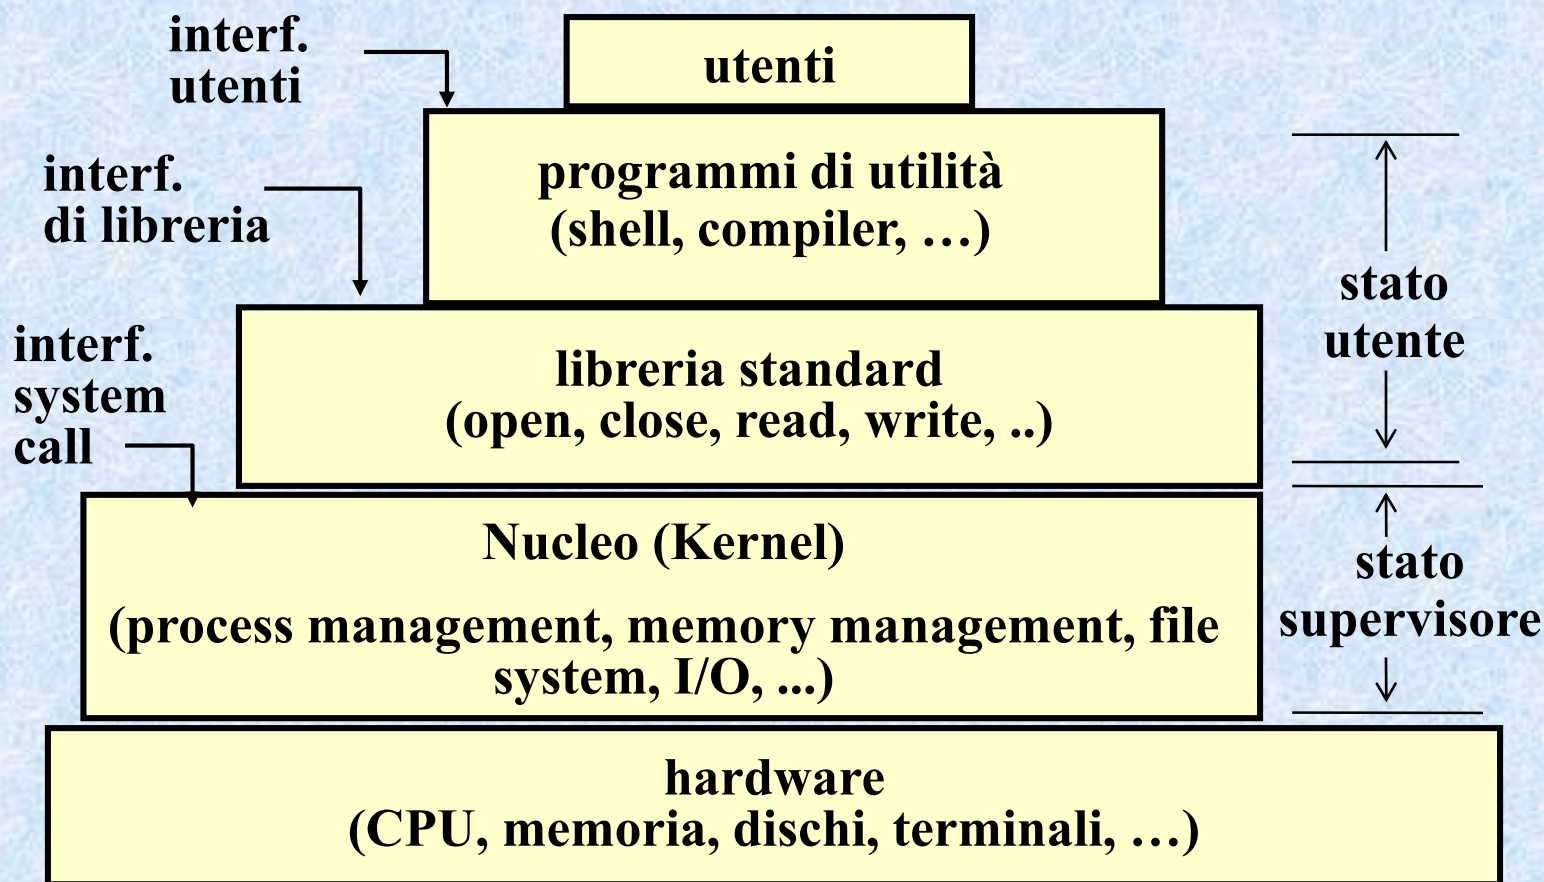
interf.
utenti

utenti

interf.
di libreria

programmi di utilità
(shell, compiler, …)

stato
utente

interf.
system
call

libreria standard
(open, close, read, write, ..)

Nucleo (Kernel)

(process management, memory management, file system, I/O, ...)

stato
supervisore

hardware
(CPU, memoria, dischi, terminali, …)